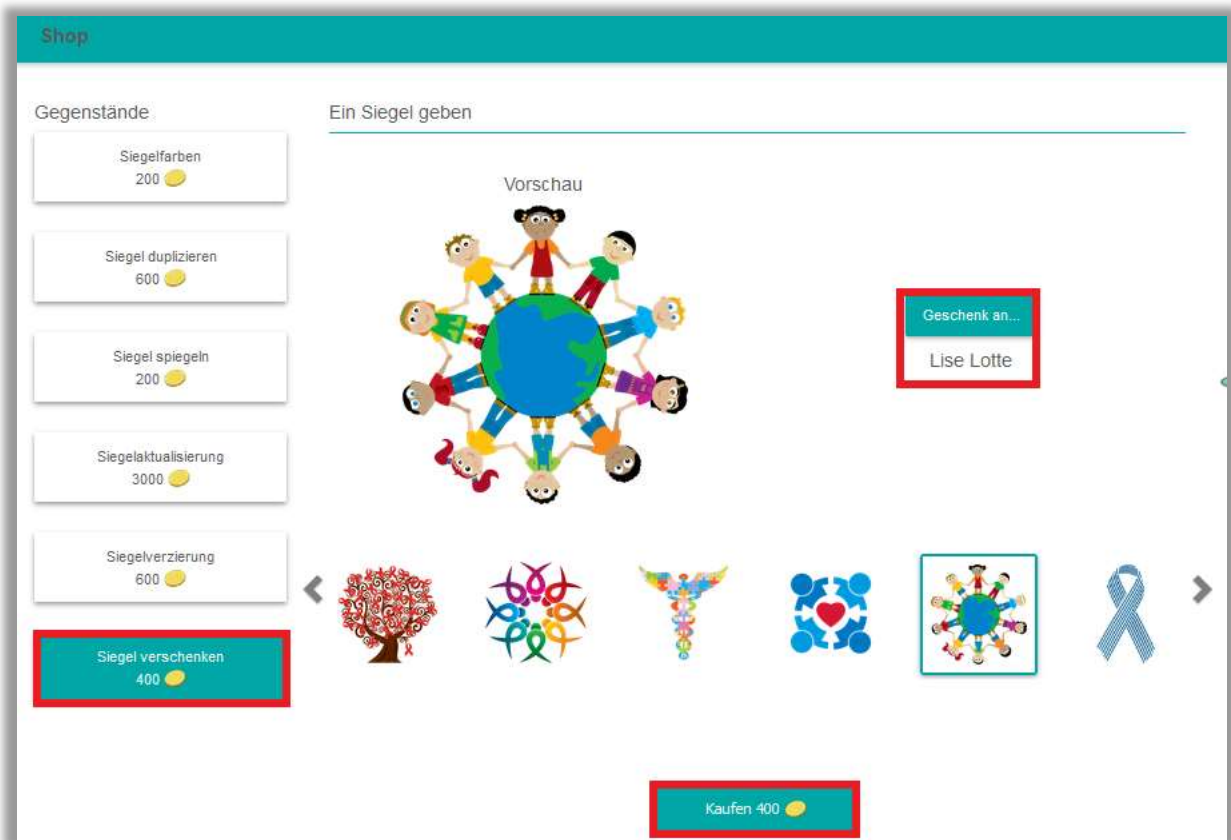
Shop

Gegenstände

Siegelfarben
200

Siegel duplizieren
600

Siegel spiegeln
200

Siegelaktualisierung
3000

Siegelverzierung
600

Siegel verschenken
400

Ein Siegel geben

Vorschau

Geschenk an...
Lise Lotte

Kaufen 400